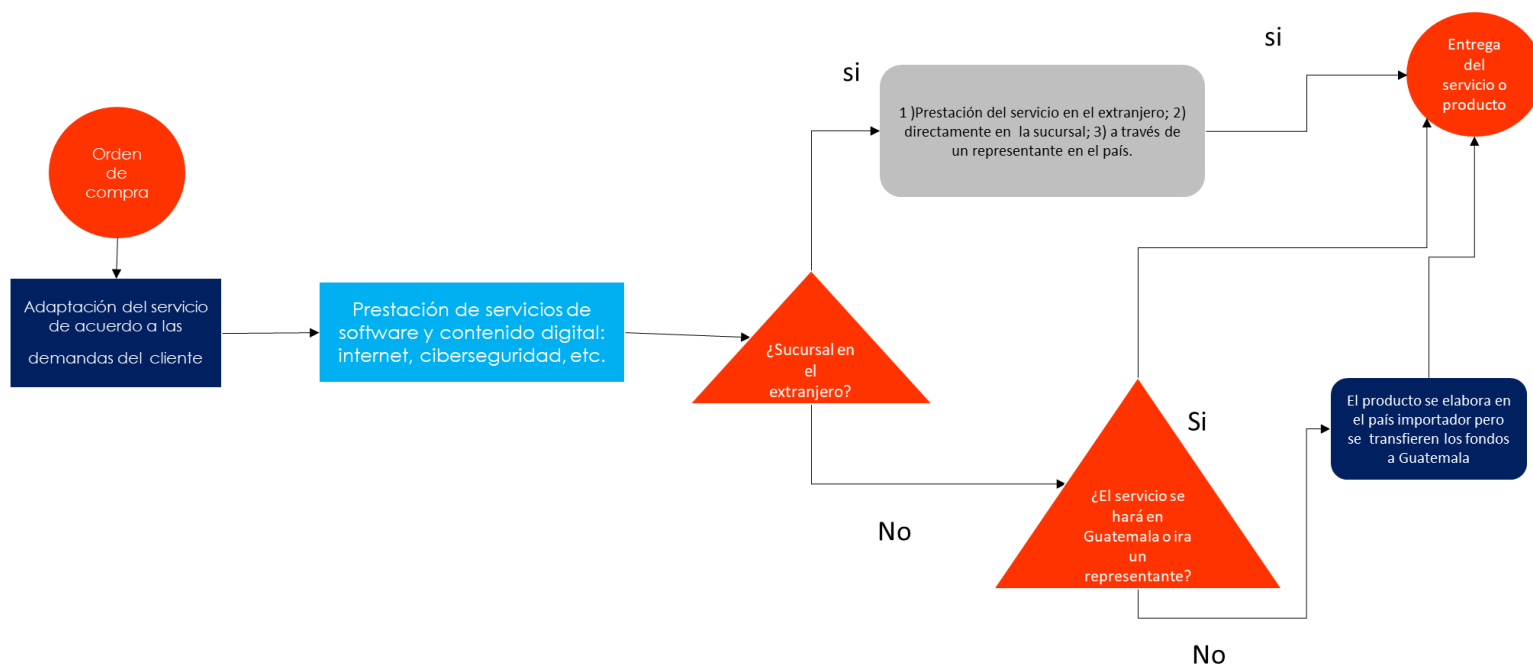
Orden de compra

Adaptación del servicio de acuerdo a las demandas del cliente

Prestación de servicios de software y contenido digital: internet, ciberseguridad, etc.

¿Sucursal en el extranjero?

si

1 )Prestación del servicio en el extranjero; 2) directamente en la sucursal; 3) a través de un representante en el país.

si

Entrega del servicio o producto

No

¿El servicio se hará en Guatemala o ira un representante?

Si

El producto se elabora en el país importador pero se transfieren los fondos a Guatemala

No